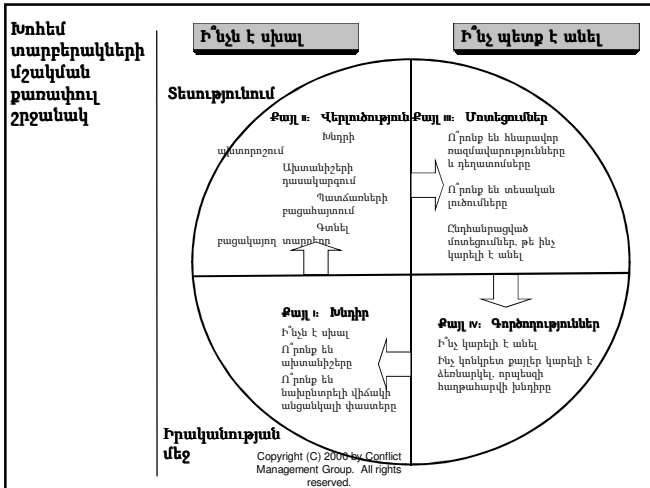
Խոհեմ տարբերակների մշակման քառափուլ շրջանակ

Ի՞նչն է սխալ

Ի՞նչ պետք է անել

Տեսությունում

Քայլ II: Վերլուծություն

Խնդրի ախտորոշում

Ախտանիշերի դասակարգում

Պատճառների բացահայտում

Գտնել բացակայող տարրերը

Քայլ III: Մոտեցումներ

Ո՞րոնք են հնարավոր ռազմավարությունները և դեղատոմսերը

Ո՞րոնք են տեսական լուծումները

Ընդհանրացված մոտեցումներ, թե ինչ կարելի է անել

Քայլ I: Խնդիր

Ի՞նչն է սխալ

Ո՞րոնք են ախտանիշերը

Ո՞րոնք են նախընտրելի վիճակի անցանկալի փաստերը

Քայլ IV: Գործողություններ

Ի՞նչ կարելի է անել

Ինչ կոնկրետ քայլեր կարելի է ձեռնարկել, որպեսզի հաղթահարվի խնդիրը

Իրականության մեջ

Copyright (C) 2000 by Conflict Management Group. All rights reserved.